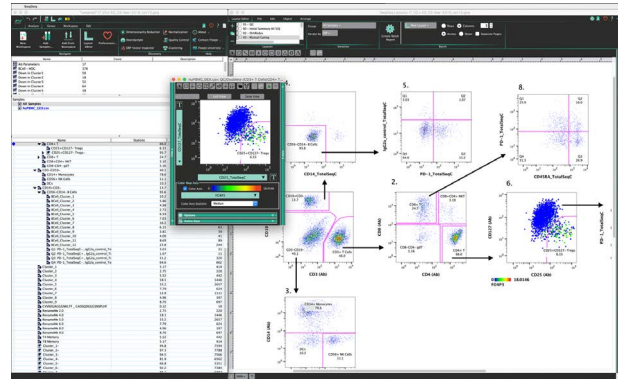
1.
2.
3.
5.
6.
8.

CD3 (Ab)
CD4 (Ab)
CD8 (Ab)
CD14 (Ab)
CD14_TotalSeqC
CD25 (Ab)
CD127 (Ab)
PD-1_TotalSeqC
CD45RA_TotalSeqC
IgG1k_control_TotalSeqC

CD4+ T
CD8+ T
CD4+ NKT
CD4-CD8- gdT
CD14+ Monocytes
CD16+ NK Cells
CD4+CD25+CD127- Tregs
CD16-CD14- B Cells

Sessions
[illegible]